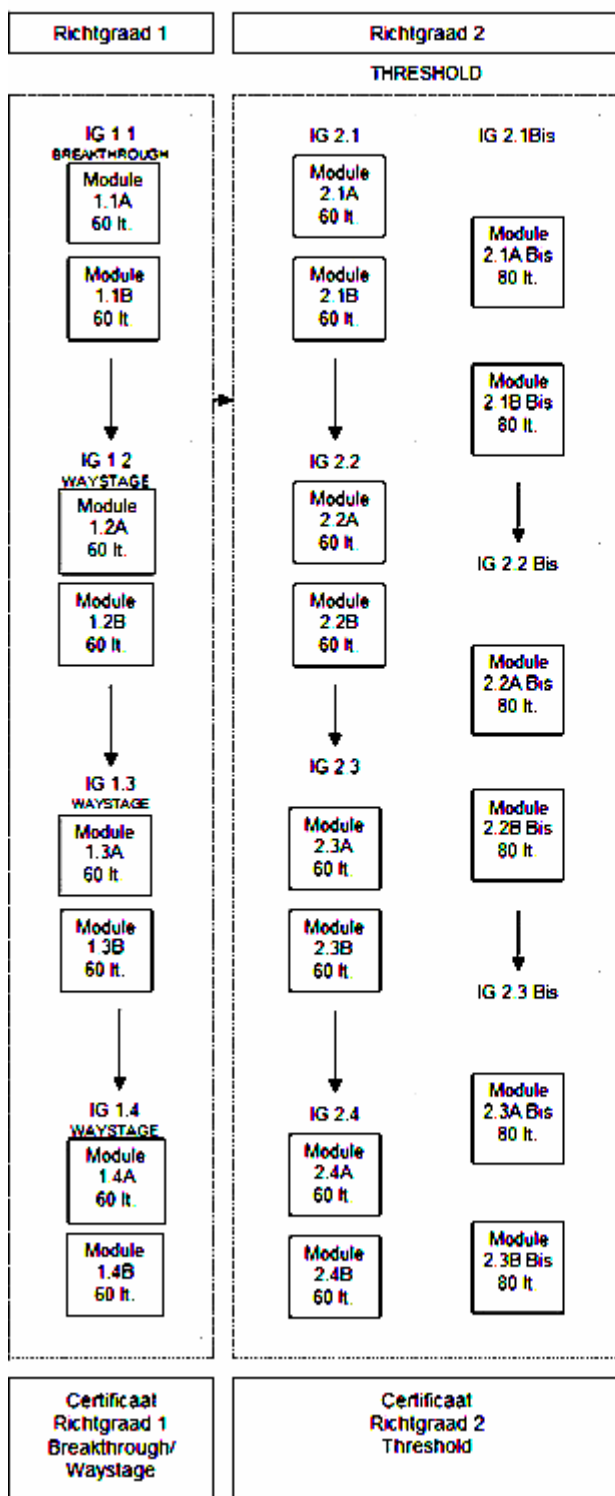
Richtgraad 1

Richtgraad 2

THRESHOLD

IG 1.1
BREAKTHROUGH

Module 1.1A 60 lt.

Module 1.1B 60 lt

IG 1.2
WAYSTAGE

Module 1.2A 60 lt.

Module 1.2B 60 lt.

IG 1.3
WAYSTAGE

Module 1.3A 60 lt.

Module 1.3B 60 lt.

IG 1.4
WAYSTAGE

Module 1.4A 60 lt.

Module 1.4B 60 lt.

IG 2.1

Module 2.1A 60 lt.

Module 2.1B 60 lt.

IG 2.2

Module 2.2A 60 lt.

Module 2.2B 60 lt.

IG 2.3

Module 2.3A 60 lt.

Module 2.3B 60 lt.

IG 2.4

Module 2.4A 60 lt.

Module 2.4B 60 lt.

IG 2.1Bis

Module 2.1A Bis 80 lt.

Module 2.1B Bis 80 lt.

IG 2.2 Bis

Module 2.2A Bis 80 lt.

Module 2.2B Bis 80 lt.

IG 2.3 Bis

Module 2.3A Bis 80 lt.

Module 2.3B Bis 80 lt.

Certificaat Richtgraad 1 Breakthrough/ Waystage

Certificaat Richtgraad 2 Threshold